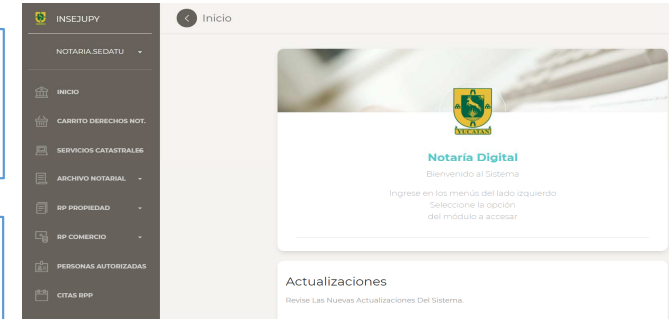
INSEJUPY

NOTARIA.SEDATU

INICIO

CARRITO DERECHOS NOT.

SERVICIOS CATASTRALES

ARCHIVO NOTARIAL

RP PROPIEDAD

RP COMERCIO

PERSONAS AUTORIZADAS

CITAS RPP

Inicio

YUCATAN

Notaría Digital

Bienvenido al Sistema

Ingrese en los menús del lado izquierdo
Seleccione la opción
del módulo a accesar

Actualizaciones

Revise Las Nuevas Actualizaciones Del Sistema.